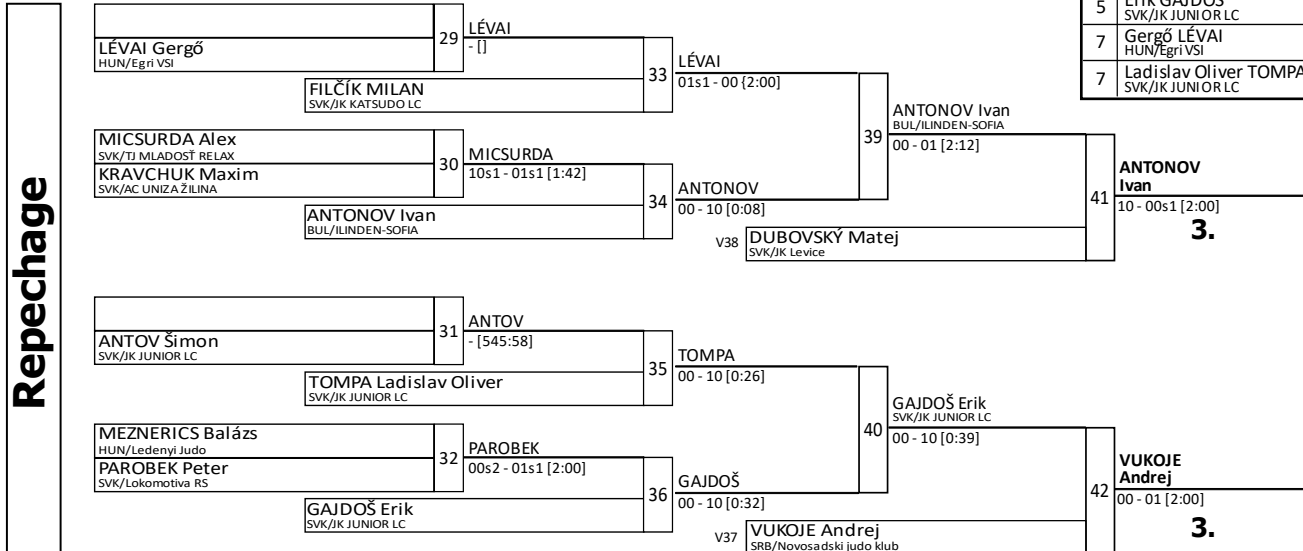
Repechage

LÉVAI Gergő
HUN/Egri VSI
29
LÉVAI
- []
FILČÍK MILAN
SVK/JK KATSUDO LC
33
LÉVAI
01s1 - 00 [2:00]
MICSURDA Alex
SVK/TJ MLADOSŤ RELAX
KRAVCHUK Maxim
SVK/AC UNIZA ŽILINA
30
MICSURDA
10s1 - 01s1 [1:42]
ANTONOV Ivan
BUL/ILINDEN-SOFIA
34
ANTONOV
00 - 10 [0:08]
39
ANTONOV Ivan
BUL/ILINDEN-SOFIA
00 - 01 [2:12]
V38
DUBOVSKÝ Matej
SVK/JK Levice
41
ANTONOV
Ivan
10 - 00s1 [2:00]
3.

ANTOV Šimon
SVK/JK JUNIOR LC
31
ANTOV
- [545:58]
TOMPA Ladislav Oliver
SVK/JK JUNIOR LC
35
TOMPA
00 - 10 [0:26]
MEZNERICS Balázs
HUN/Ledenyi Judo
PAROBEK Peter
SVK/Lokomotiva RS
32
PAROBEK
00s2 - 01s1 [2:00]
GAJDOŠ Erik
SVK/JK JUNIOR LC
36
GAJDOŠ
00 - 10 [0:32]
40
GAJDOŠ Erik
SVK/JK JUNIOR LC
00 - 10 [0:39]
V37
VUKOJE Andrej
SRB/Novosadski judo klub
42
VUKOJE
Andrej
00 - 01 [2:00]
3.

| 5 | Erik GAJDOŠ SVK/JK JUNIOR LC |
|---|---|
| 7 | Gergő LÉVAI HUN/Egri VSI |
| 7 | Ladislav Oliver TOMPA SVK/JK JUNIOR LC |